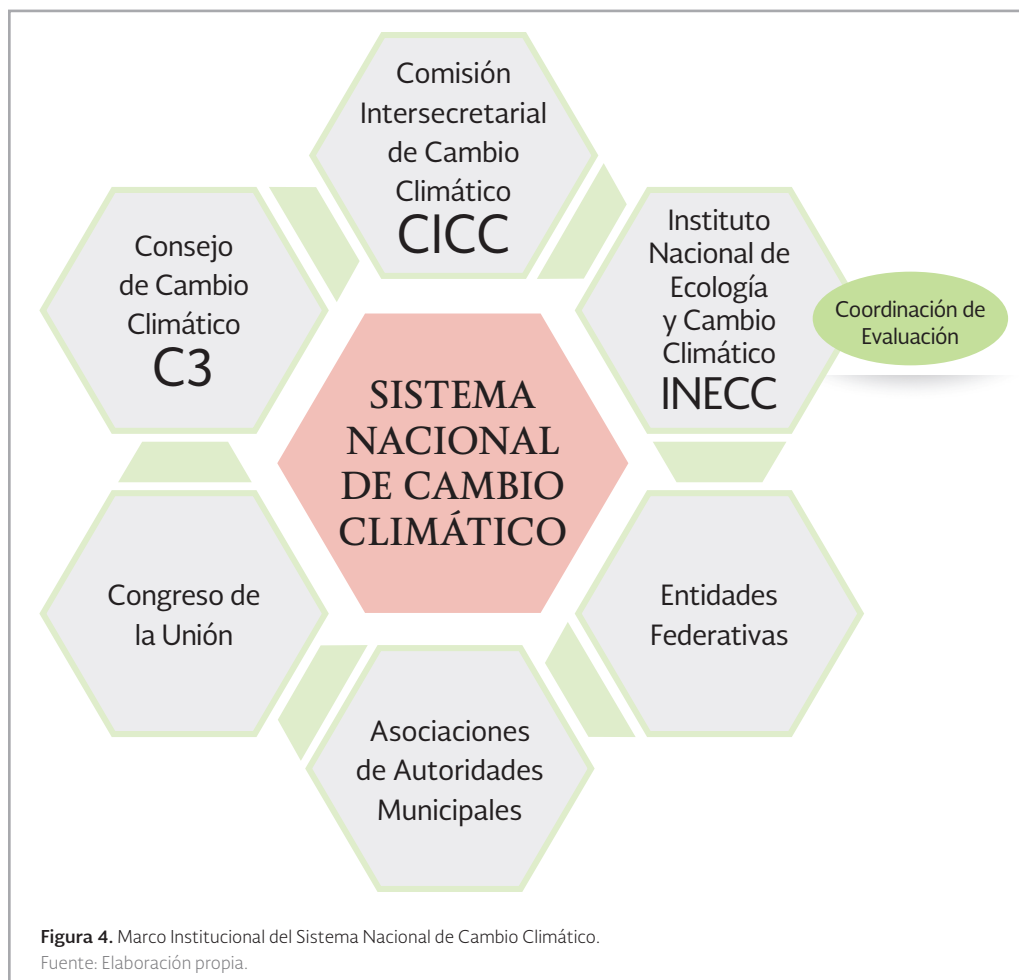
Comisión Intersecretarial de Cambio Climático
CICC

Consejo de Cambio Climático
C3

Instituto Nacional de Ecología y Cambio Climático
INECC

Coordinación de Evaluación

SISTEMA NACIONAL DE CAMBIO CLIMÁTICO

Congreso de la Unión

Entidades Federativas

Asociaciones de Autoridades Municipales

**Figura 4.** Marco Institucional del Sistema Nacional de Cambio Climático.
Fuente: Elaboración propia.